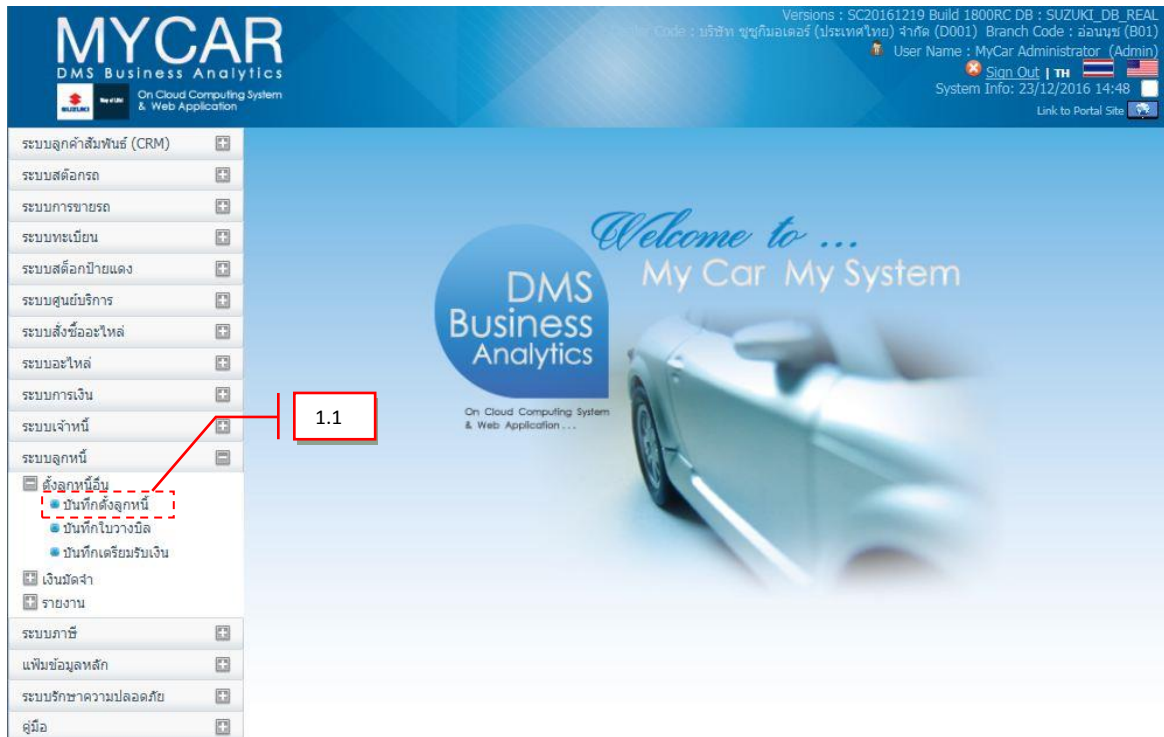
MYCAR
DMS Business Analytics
On Cloud Computing System & Web Application

Versions : SC20161219 Build 1800RC DB : SUZUKI_DB_REAL
Dealer Code : บริษัท ซูซูกิมอเตอร์ (ประเทศไทย) จำกัด (D001) Branch Code : อ่อนนุช (B01)
User Name : MyCar Administrator (Admin)
Sign Out | TH
System Info: 23/12/2016 14:48
Link to Portal Site

ระบบลูกค้าสัมพันธ์ (CRM)
ระบบสต๊อกรถ
ระบบการขายรถ
ระบบทะเบียน
ระบบสต็อกป้ายแดง
ระบบศูนย์บริการ
ระบบสั่งซื้ออะไหล่
ระบบอะไหล่
ระบบการเงิน
ระบบเจ้าหนี้
ระบบลูกหนี้
ตั้งลูกหนี้อื่น
บันทึกตั้งลูกหนี้
บันทึกใบวางบิล
บันทึกเตรียมรับเงิน
เงินมัดจำ
รายงาน
ระบบภาษี
แฟ้มข้อมูลหลัก
ระบบรักษาความปลอดภัย
คู่มือ

1.1

Welcome to ...
My Car My System
DMS
Business
Analytics
On Cloud Computing System & Web Application . . .